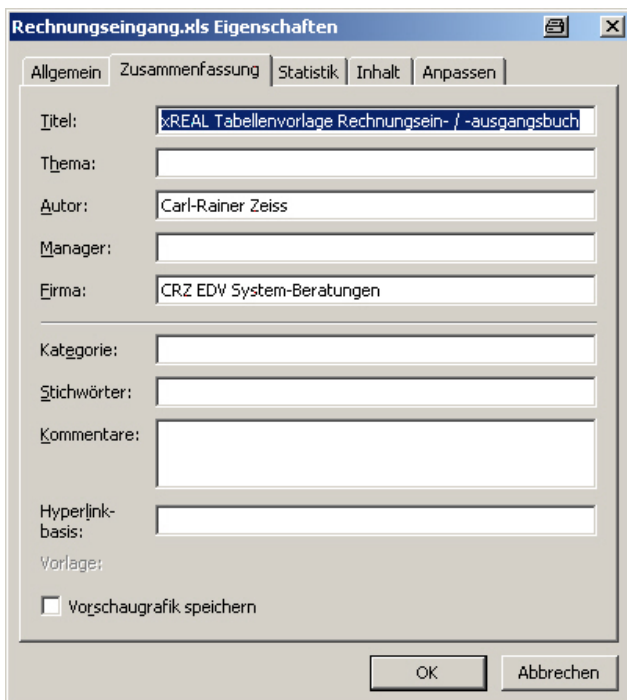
Rechnungseingang.xls Eigenschaften

Allgemein | Zusammenfassung | Statistik | Inhalt | Anpassen

Titel: xREAL Tabellenvorlage Rechnungsein- / -ausgangsbuch

Thema:

Autor: Carl-Rainer Zeiss

Manager:

Firma: CRZ EDV System-Beratungen

Kategorie:

Stichwörter:

Kommentare:

Hyperlinkbasis:

Vorlage:

Vorschaugrafik speichern

OK

Abbrechen